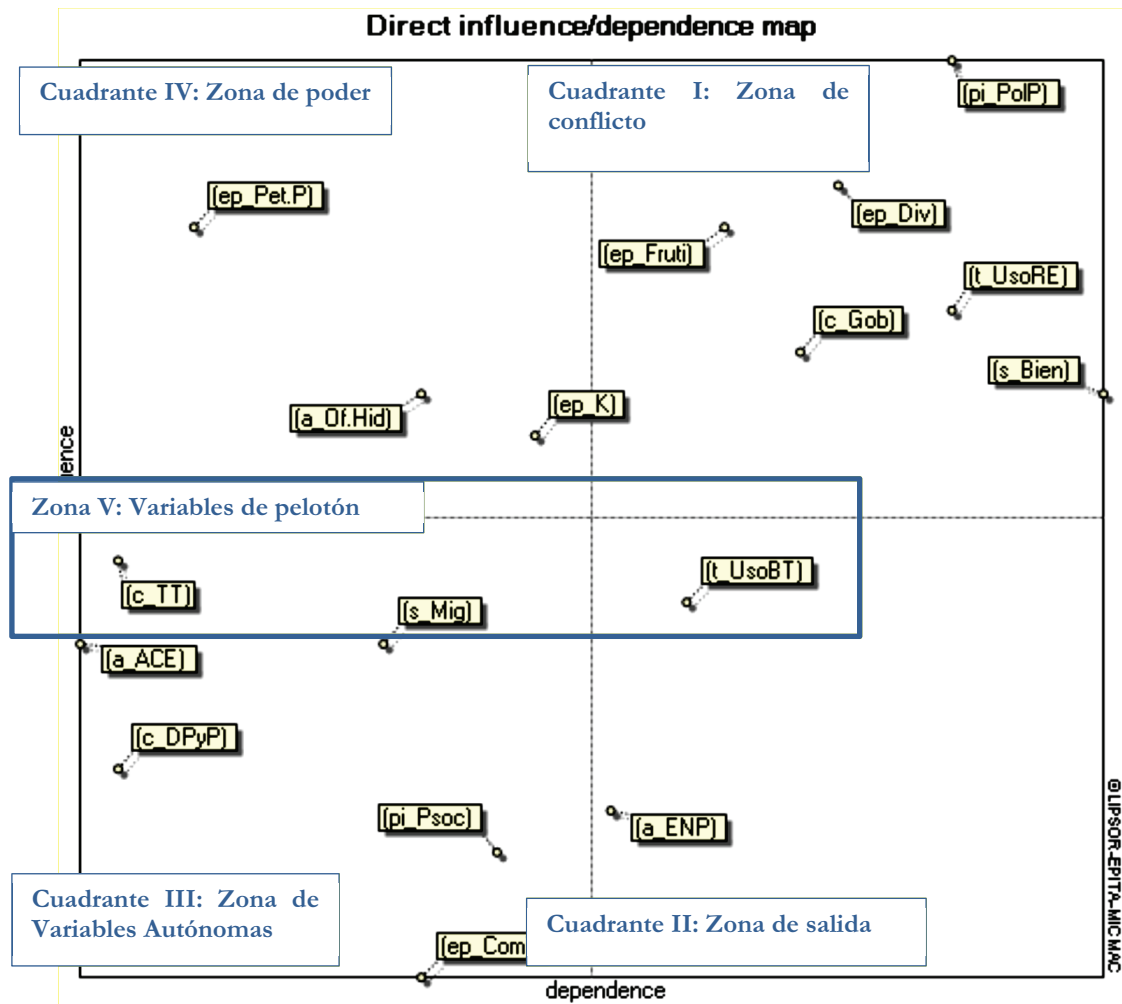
Direct influence/dependence map

Cuadrante IV: Zona de poder

Cuadrante I: Zona de conflicto

(pi_PolP)

(ep_Pet.P)

(ep_Div)

(ep_Fruti)

(t_UsoRE)

(c_Gob)

(s_Bien)

(a_Of.Hid)

(ep_K)

ence

Zona V: Variables de pelotón

(c_TT)

(t_UsoBT)

(s_Mig)

(a_ACE)

(c_DPyP)

(pi_Psoc)

(a_ENP)

©LIPSOR-EPITA-MICMAC

Cuadrante III: Zona de Variables Autónomas

Cuadrante II: Zona de salida

(ep_Com

dependence